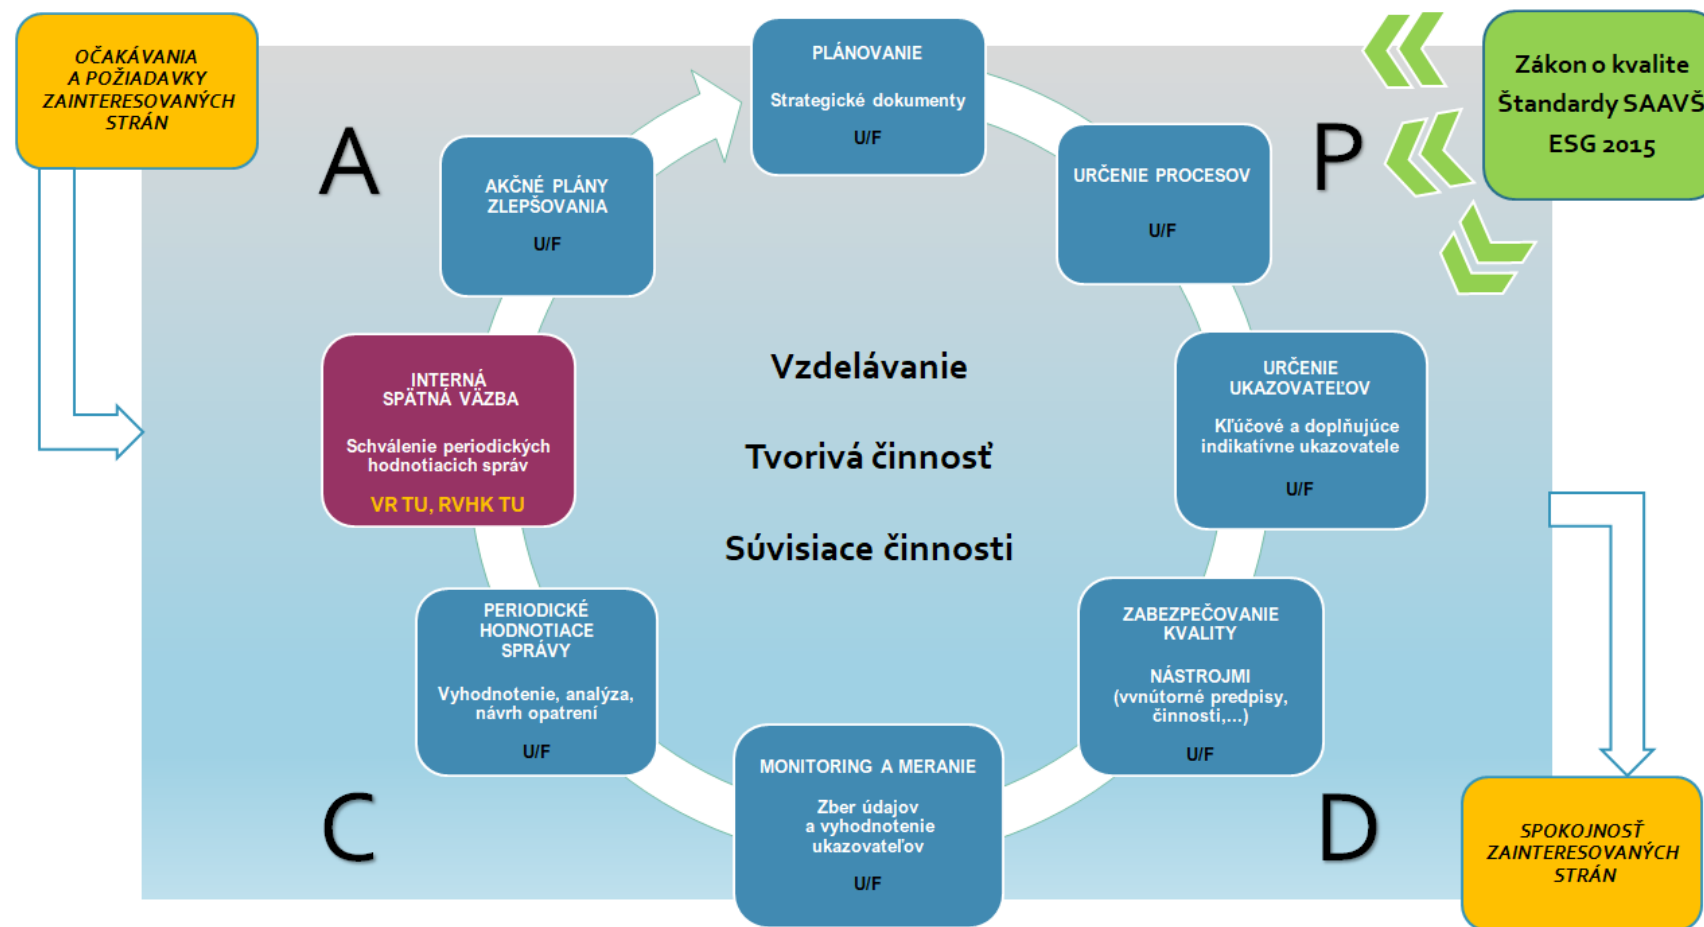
OČAKÁVANIA A POŽIADAVKY ZAINTERESOVANÝCH STRÁN

PLÁNOVANIE

Strategické dokumenty

U/F

Zákon o kvalite
Štandardy SAAVŠ
ESG 2015

A

P

AKČNÉ PLÁNY ZLEPŠOVANIA

U/F

URČENIE PROCESOV

U/F

INTERNÁ SPÄTNÁ VÄZBA

Schválenie periodických hodnotiacich správ

VR TU, RVHK TU

Vzdelávanie

Tvorivá činnosť

Súvisiace činnosti

URČENIE UKAZOVATEĽOV

Kľúčové a doplňujúce indikatívne ukazovatele

U/F

PERIODICKÉ HODNOTIACE SPRÁVY

Vyhodnotenie, analýza, návrh opatrení

U/F

ZABEZPEČOVANIE KVALITY

NÁSTROJMI
(vvnútorné predpisy, činnosti,...)

U/F

MONITORING A MERANIE

Zber údajov a vyhodnotenie ukazovateľov

U/F

C

D

SPOKOJNOSŤ ZAINTERESOVANÝCH STRÁN